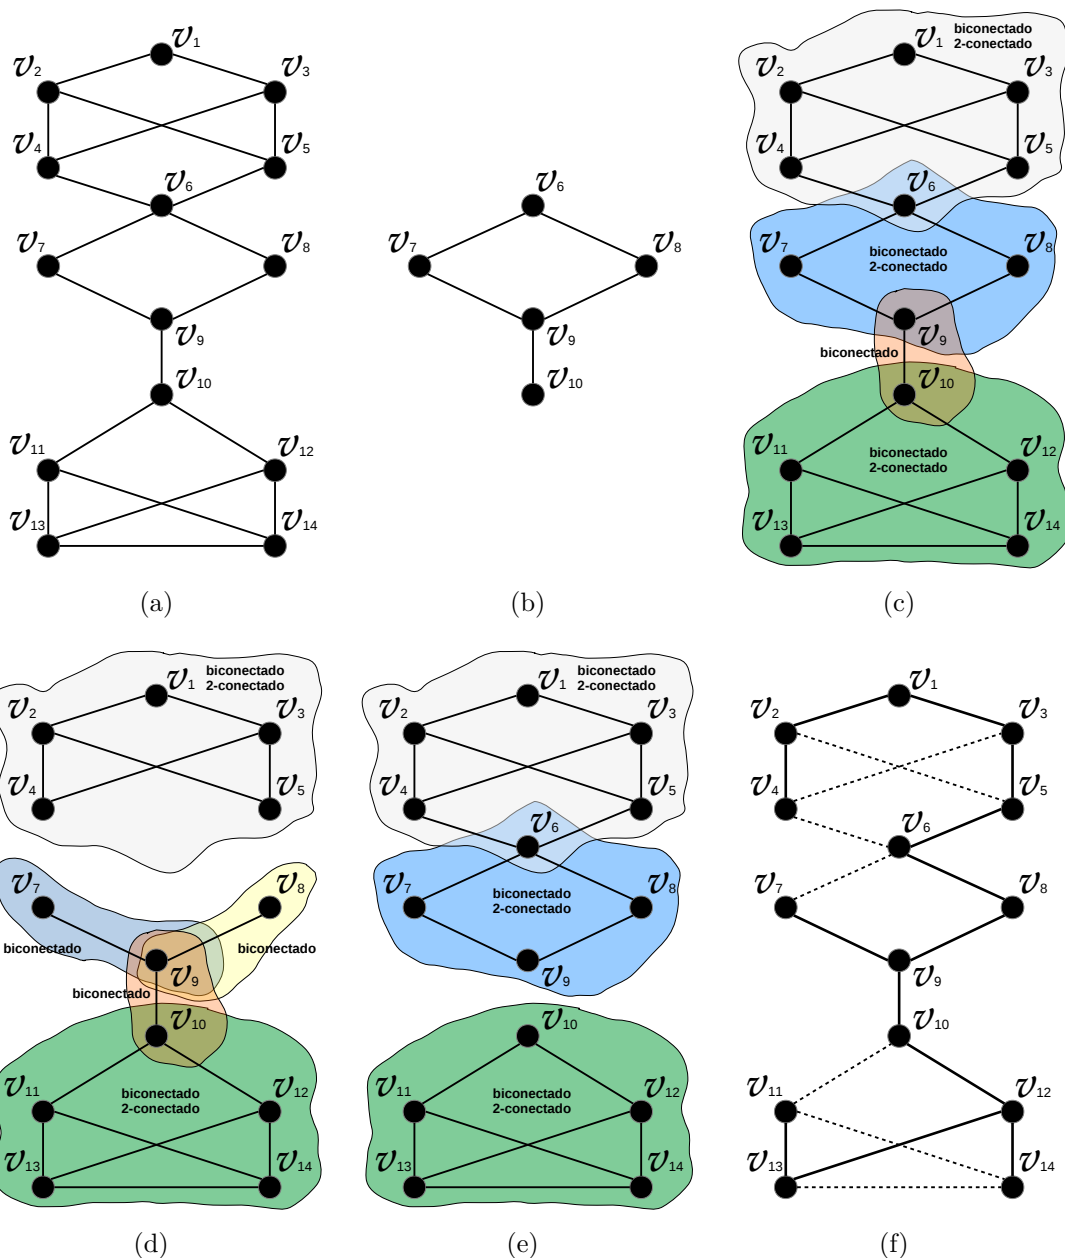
$v_1$
$v_2$ $v_3$
$v_4$ $v_5$
$v_6$
$v_7$ $v_8$
$v_9$
$v_{10}$
$v_{11}$ $v_{12}$
$v_{13}$ $v_{14}$

(a)

$v_6$
$v_7$ $v_8$
$v_9$
$v_{10}$

(b)

$v_1$ biconectado 2-conectado
$v_2$ $v_3$
$v_4$ $v_5$
$v_6$
$v_7$ biconectado 2-conectado $v_8$
$v_9$
biconectado
$v_{10}$
$v_{11}$ biconectado 2-conectado $v_{12}$
$v_{13}$ $v_{14}$

(c)

$v_1$ biconectado 2-conectado
$v_2$ $v_3$
$v_4$ $v_5$
$v_7$ $v_8$
biconectado biconectado
$v_9$
biconectado
$v_{10}$
$v_{11}$ biconectado 2-conectado $v_{12}$
$v_{13}$ $v_{14}$

(d)

$v_1$ biconectado 2-conectado
$v_2$ $v_3$
$v_4$ $v_5$
$v_6$
$v_7$ biconectado 2-conectado $v_8$
$v_9$
$v_{10}$
$v_{11}$ biconectado 2-conectado $v_{12}$
$v_{13}$ $v_{14}$

(e)

$v_1$
$v_2$ $v_3$
$v_4$ $v_5$
$v_6$
$v_7$ $v_8$
$v_9$
$v_{10}$
$v_{11}$ $v_{12}$
$v_{13}$ $v_{14}$

(f)